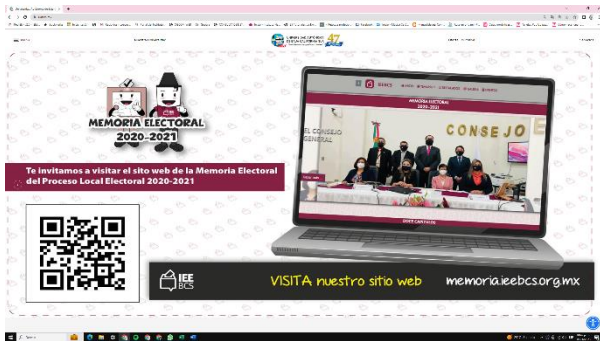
MEMORIA ELECTORAL
2020-2021

Te invitamos a visitar el sito web de la Memoria Electoral del Proceso Local Electoral 2020-2021

MEMORIA ELECTORAL
2020-2021

EL CONSEJO GENERAL

CONSEJO

IEE BCS

VISITA nuestro sitio web memoria.ieebcs.org.mx